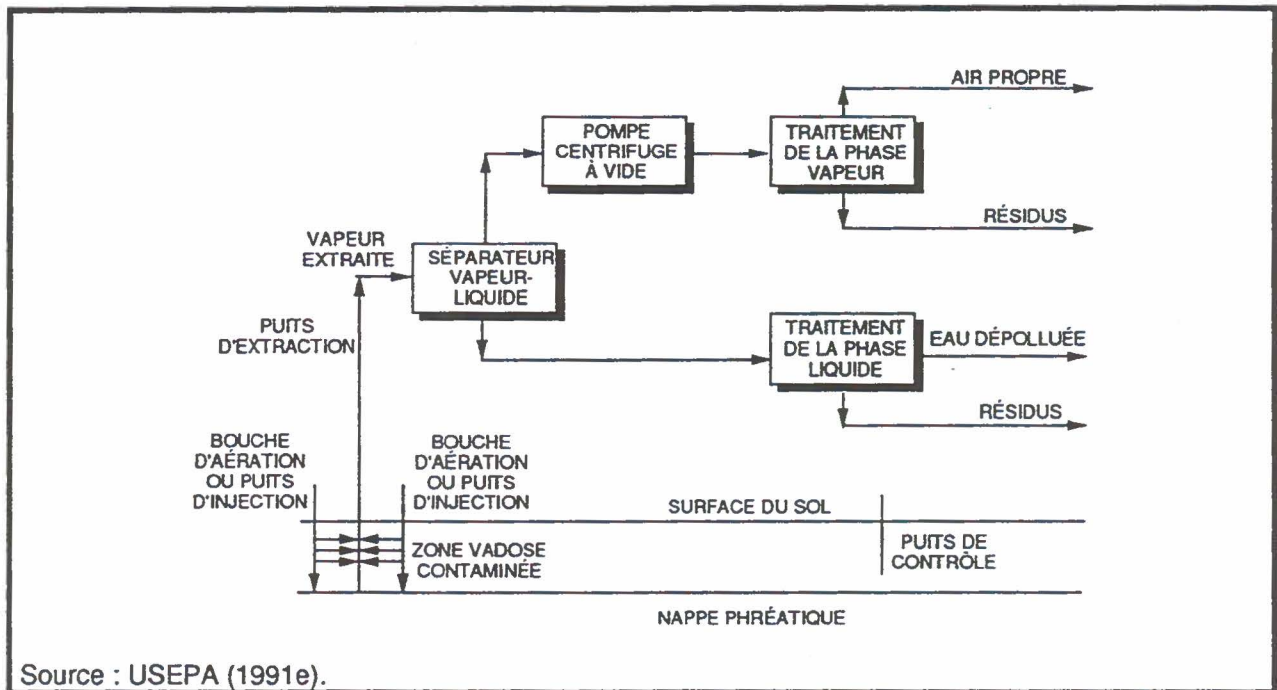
AIR PROPRE

POMPE CENTRIFUGE À VIDE

TRAITEMENT DE LA PHASE VAPEUR

RÉSIDUS

VAPEUR EXTRAITE

SÉPARATEUR VAPEUR-LIQUIDE

PUITS D'EXTRACTION

TRAITEMENT DE LA PHASE LIQUIDE

EAU DÉPOLLUÉE

RÉSIDUS

BOUCHE D'AÉRATION OU PUITS D'INJECTION

BOUCHE D'AÉRATION OU PUITS D'INJECTION

SURFACE DU SOL

ZONE VADOSE CONTAMINÉE

PUITS DE CONTRÔLE

NAPPE PHRÉATIQUE

Source : USEPA (1991e).